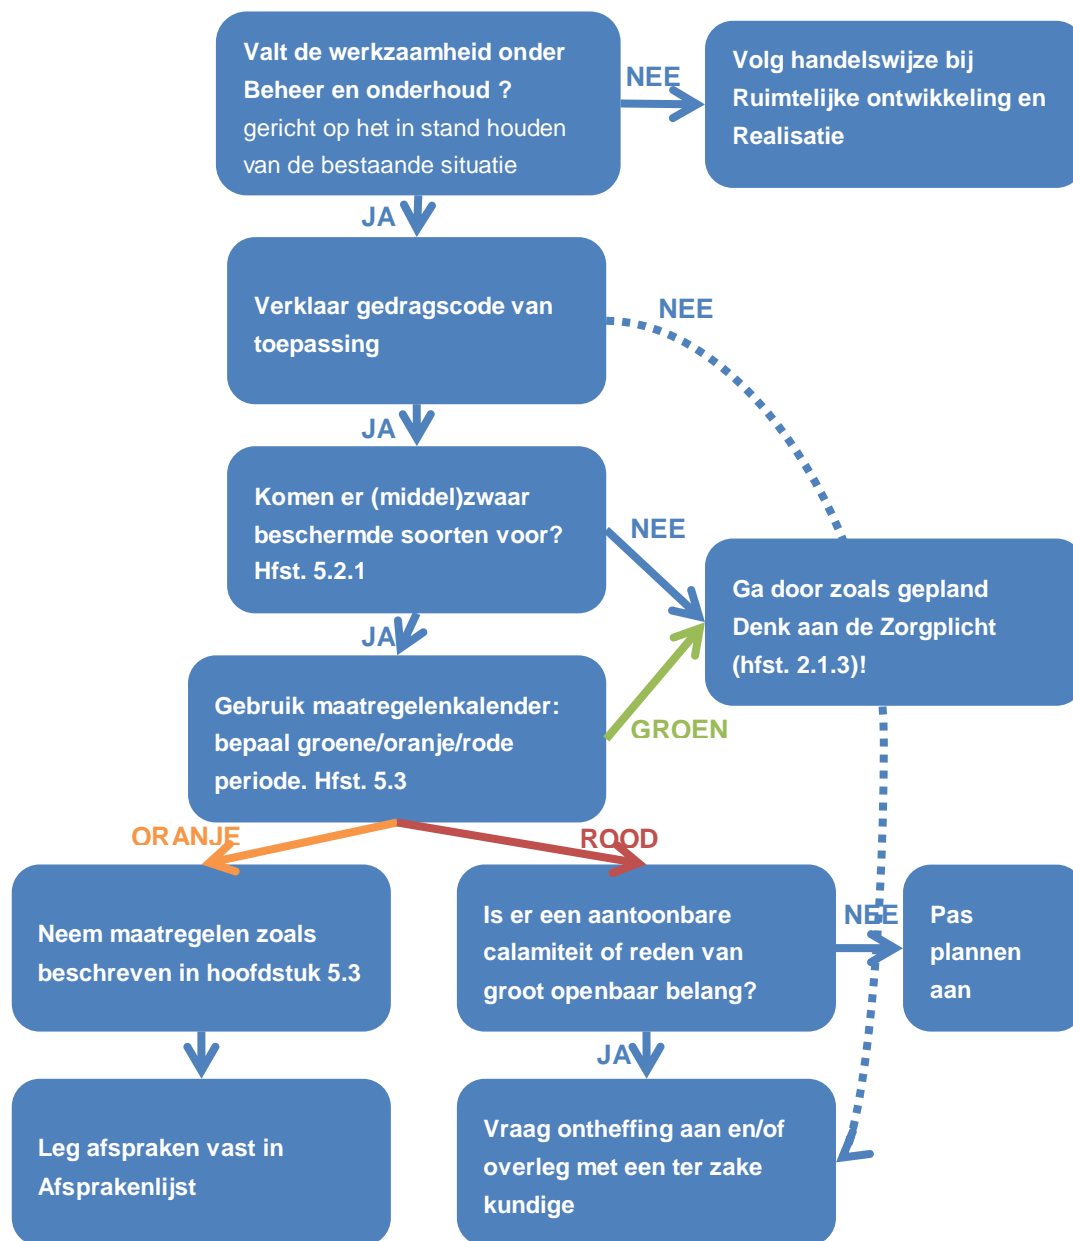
Valt de werkzaamheid onder Beheer en onderhoud ? gericht op het in stand houden van de bestaande situatie

NEE

Volg handelswijze bij Ruimtelijke ontwikkeling en Realisatie

JA

Verklaar gedragscode van toepassing

NEE

JA

Komen er (middel)zwaar beschermde soorten voor? Hfst. 5.2.1

NEE

Ga door zoals gepland Denk aan de Zorgplicht (hfst. 2.1.3)!

JA

Gebruik maatregelenkalender: bepaal groene/oranje/rode periode. Hfst. 5.3

GROEN

ORANJE

ROOD

Neem maatregelen zoals beschreven in hoofdstuk 5.3

Is er een aantoonbare calamiteit of reden van groot openbaar belang?

NEE

Pas plannen aan

JA

Leg afspraken vast in Afsprakenlijst

Vraag ontheffing aan en/of overleg met een ter zake kundige